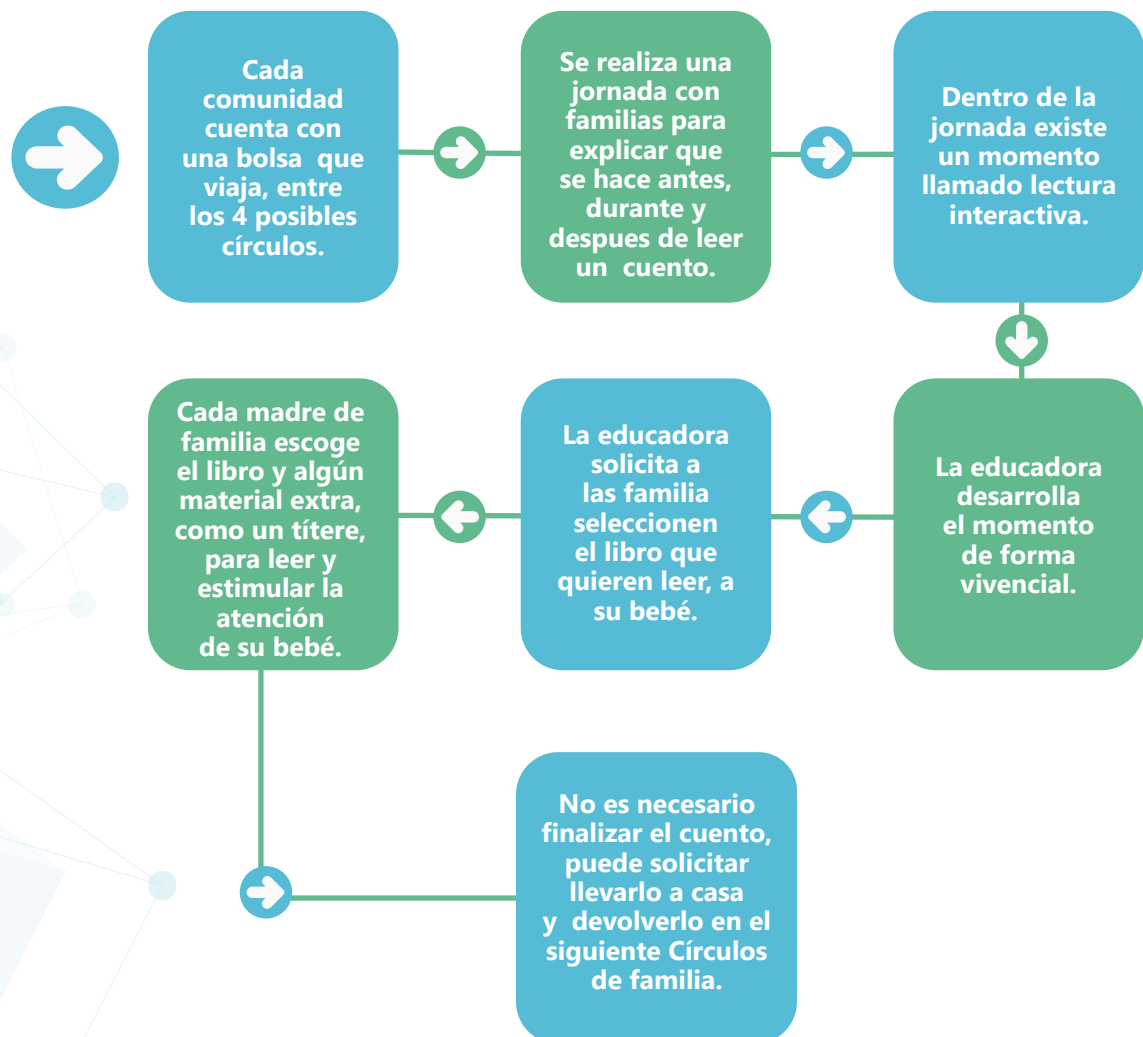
Cada comunidad cuenta con una bolsa que viaja, entre los 4 posibles círculos.

Se realiza una jornada con familias para explicar que se hace antes, durante y despues de leer un cuento.

Dentro de la jornada existe un momento llamado lectura interactiva.

La educadora desarrolla el momento de forma vivencial.

La educadora solicita a las familia seleccionen el libro que quieren leer, a su bebé.

Cada madre de familia escoge el libro y algún material extra, como un títere, para leer y estimular la atención de su bebé.

No es necesario finalizar el cuento, puede solicitar llevarlo a casa y devolverlo en el siguiente Círculos de familia.